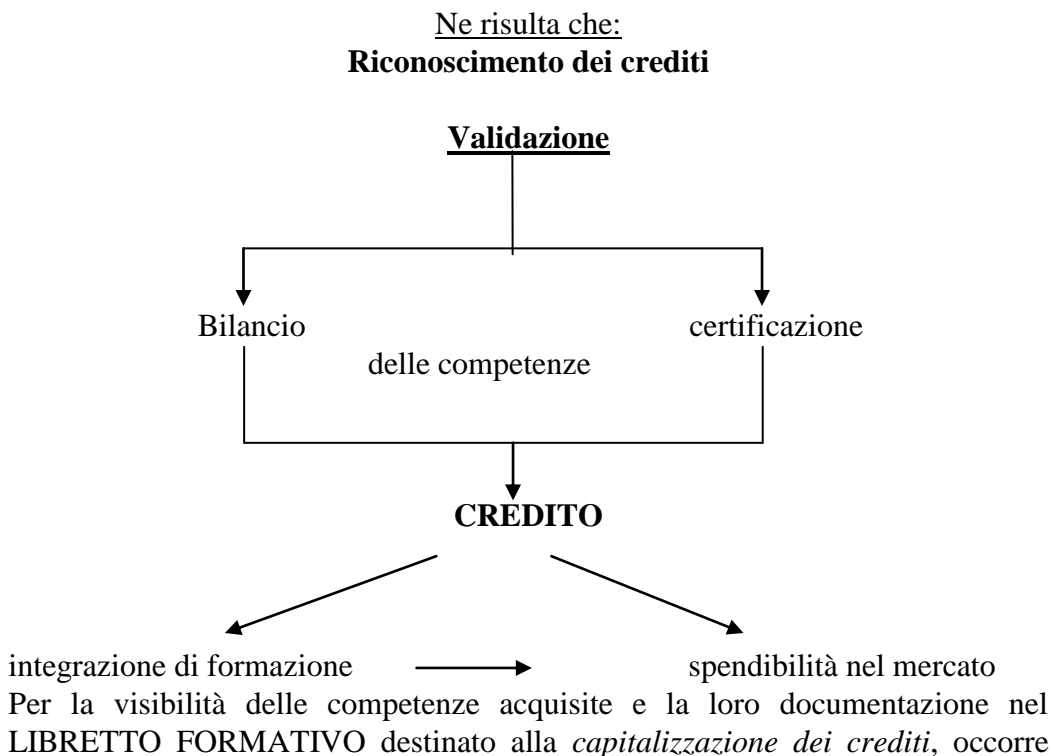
Ne risulta che:
**Riconoscimento dei crediti**

**Validazione**

Bilancio

certificazione

delle competenze

**CREDITO**

integrazione di formazione

spendibilità nel mercato

Per la visibilità delle competenze acquisite e la loro documentazione nel LIBRETTO FORMATIVO destinato alla *capitalizzazione dei crediti*, occorre